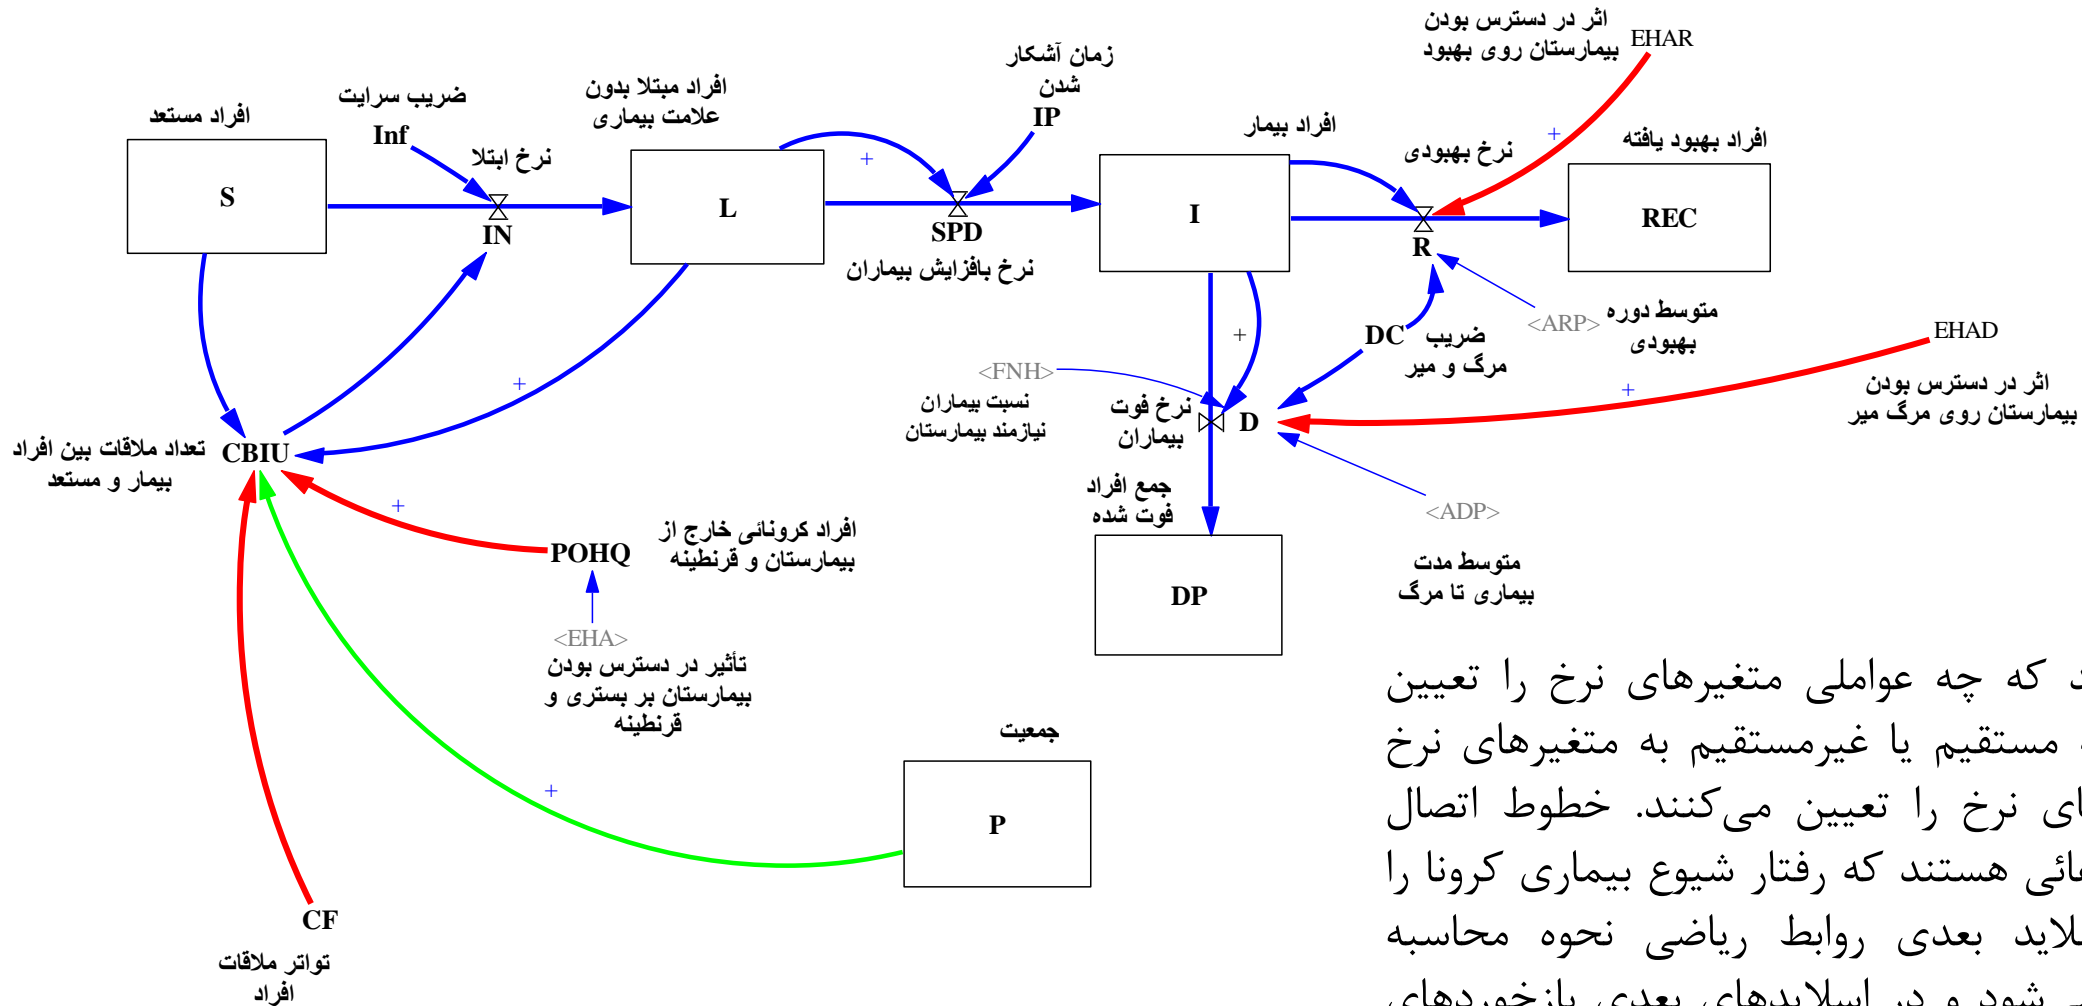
افراد مستعد
S
ضریب سرایت
Inf
نرخ ابتلا
IN
افراد مبتلا بدون علامت بیماری
L
+
زمان آشکار شدن
IP
SPD
نرخ بافزایش بیماران
افراد بیمار
I
اثر در دسترس بودن بیمارستان روی بهبود
EHAR
+
نرخ بهبودی
R
افراد بهبود یافته
REC
<ARP>
متوسط دوره بهبودی
DC
ضریب مرگ و میر
+
EHAD
اثر در دسترس بودن بیمارستان روی مرگ میر
+
<FNH>
نسبت بیماران نیازمند بیمارستان
نرخ فوت بیماران
D
جمع افراد فوت شده
DP
<ADP>
متوسط مدت بیماری تا مرگ
+
تعداد ملاقات بین افراد بیمار و مستعد
CBIU
+
POHQ
افراد کرونائی خارج از بیمارستان و قرنطینه
<EHA>
تأثیر در دسترس بودن بیمارستان بر بستری و قرنطینه
جمعیت
P
+
CF
تواتر ملاقات افراد
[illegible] که چه عواملی متغیرهای نرخ را تعیین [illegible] مستقیم یا غیرمستقیم به متغیرهای نرخ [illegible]ی نرخ را تعیین می‌کنند. خطوط اتصال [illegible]ائی هستند که رفتار شیوع بیماری کرونا را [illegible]لاید بعدی روابط ریاضی نحوه محاسبه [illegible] شود و در اسلایدهای بعدی بازخوردهای